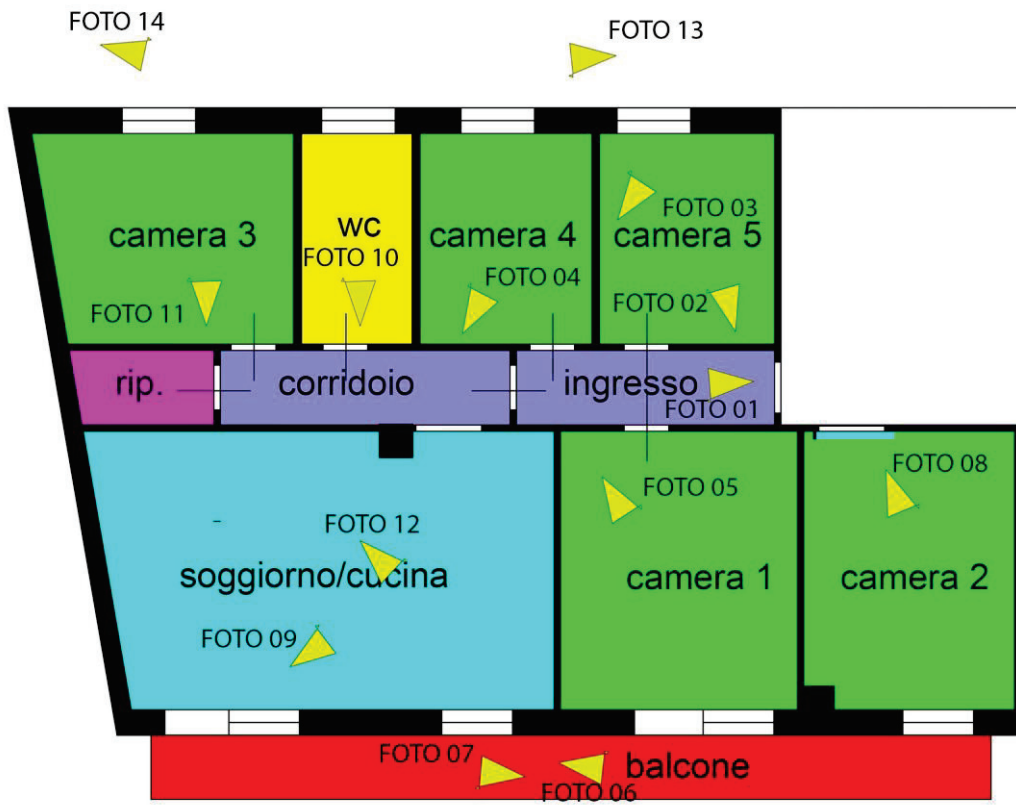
FOTO 14

FOTO 13

camera 3

WC

FOTO 10

camera 4

FOTO 03

camera 5

FOTO 11

FOTO 04

FOTO 02

rip.

corridoio

ingresso

FOTO 01

FOTO 08

FOTO 05

FOTO 12

soggiorno/cucina

camera 1

camera 2

FOTO 09

FOTO 07

balcone

FOTO 06